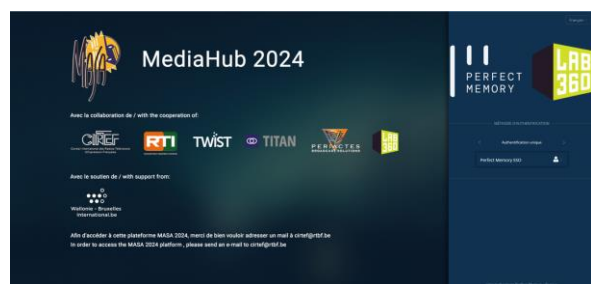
MASA

MediaHub 2024

Avec la collaboration de / with the cooperation of:

CIRTEF

RTI

TWIST

TITAN

PERFECTES

LAB 360

Avec le soutien de / with support from:

Wallonie - Bruxelles International.be

Afin d'accéder à cette plateforme MASA 2024, merci de bien vouloir adresser un mail à cirtef@rtbf.be
In order to access the MASA 2024 platform , please send an e-mail to cirtef@rtbf.be

Français

PERFECT MEMORY

LAB 360

MÉTHODE D'AUTHENTIFICATION

Authentification unique

Perfect Memory SSO